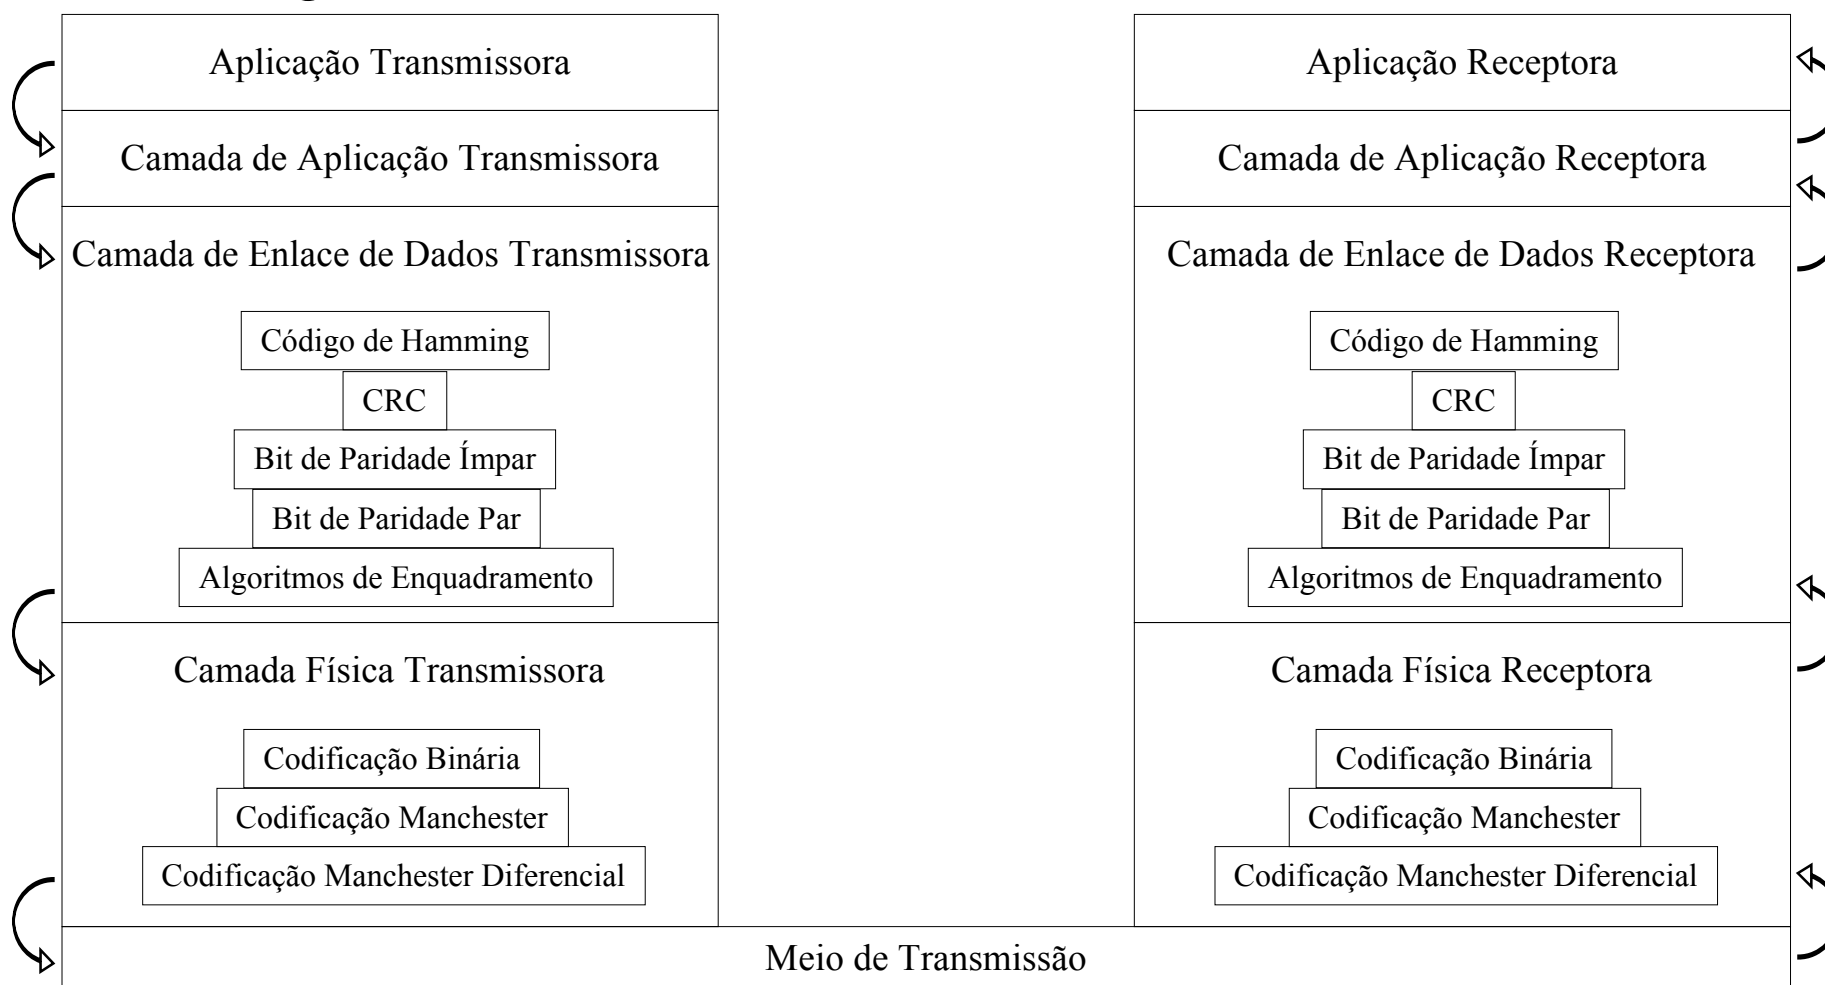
Aplicação Transmissora

Camada de Aplicação Transmissora

Camada de Enlace de Dados Transmissora

Código de Hamming

CRC

Bit de Paridade Ímpar

Bit de Paridade Par

Algoritmos de Enquadramento

Camada Física Transmissora

Codificação Binária

Codificação Manchester

Codificação Manchester Diferencial

Aplicação Receptora

Camada de Aplicação Receptora

Camada de Enlace de Dados Receptora

Código de Hamming

CRC

Bit de Paridade Ímpar

Bit de Paridade Par

Algoritmos de Enquadramento

Camada Física Receptora

Codificação Binária

Codificação Manchester

Codificação Manchester Diferencial

Meio de Transmissão